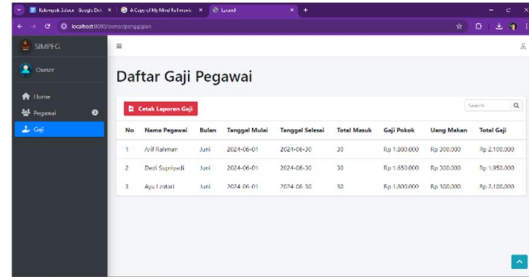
Kelompok Jalasa - Google Dri ×
A Copy of My Mind Kelompok ×
Laravel ×
+

localhost:8000/admin/penggajian

SIMPEG

Owner

Home

Pegawai

Gaji

Daftar Gaji Pegawai

Cetak Laporan Gaji

Search

| No | Nama Pegawai | Bulan | Tanggal Mulai | Tanggal Selesai | Total Masuk | Gaji Pokok | Uang Makan | Total Gaji |
|---|---|---|---|---|---|---|---|---|
| 1 | Arif Rahman | Juni | 2024-06-01 | 2024-06-30 | 30 | Rp 1.800.000 | Rp 300.000 | Rp 2.100.000 |
| 2 | Dedi Supriyadi | Juni | 2024-06-01 | 2024-06-30 | 30 | Rp 1.650.000 | Rp 300.000 | Rp 1.950.000 |
| 3 | Ayu Lestari | Juni | 2024-06-01 | 2024-06-30 | 30 | Rp 1.800.000 | Rp 300.000 | Rp 2.100.000 |